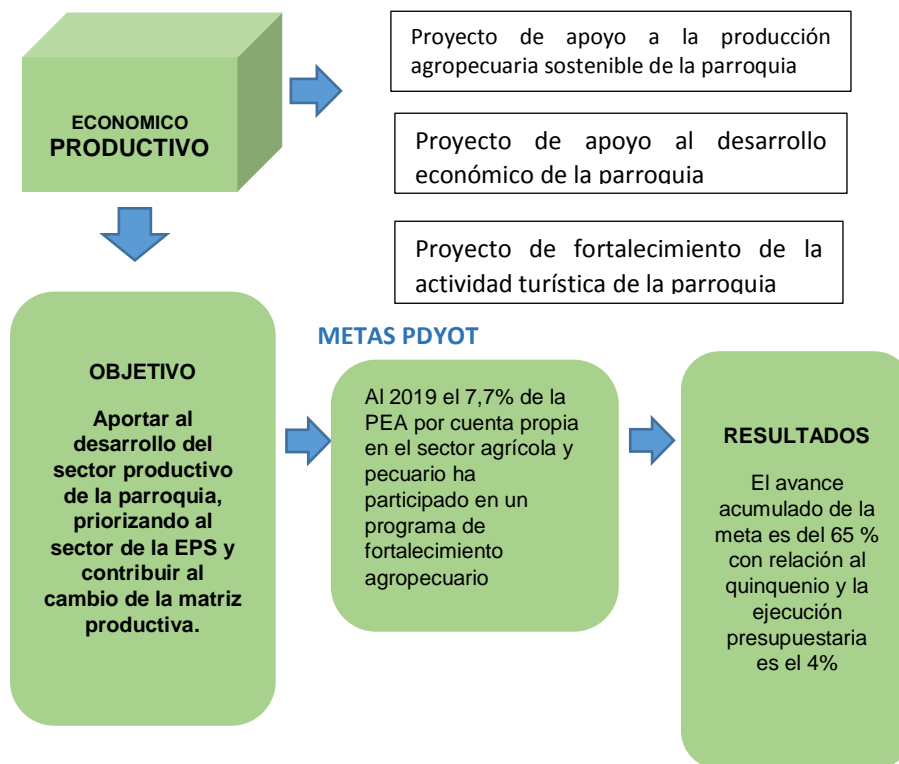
ECONOMICO
PRODUCTIVO

Proyecto de apoyo a la producción agropecuaria sostenible de la parroquia

Proyecto de apoyo al desarrollo económico de la parroquia

Proyecto de fortalecimiento de la actividad turística de la parroquia

OBJETIVO

Aportar al desarrollo del sector productivo de la parroquia, priorizando al sector de la EPS y contribuir al cambio de la matriz productiva.

METAS PDYOT

Al 2019 el 7,7% de la PEA por cuenta propia en el sector agrícola y pecuario ha participado en un programa de fortalecimiento agropecuario

RESULTADOS

El avance acumulado de la meta es del 65 % con relación al quinquenio y la ejecución presupuestaria es el 4%